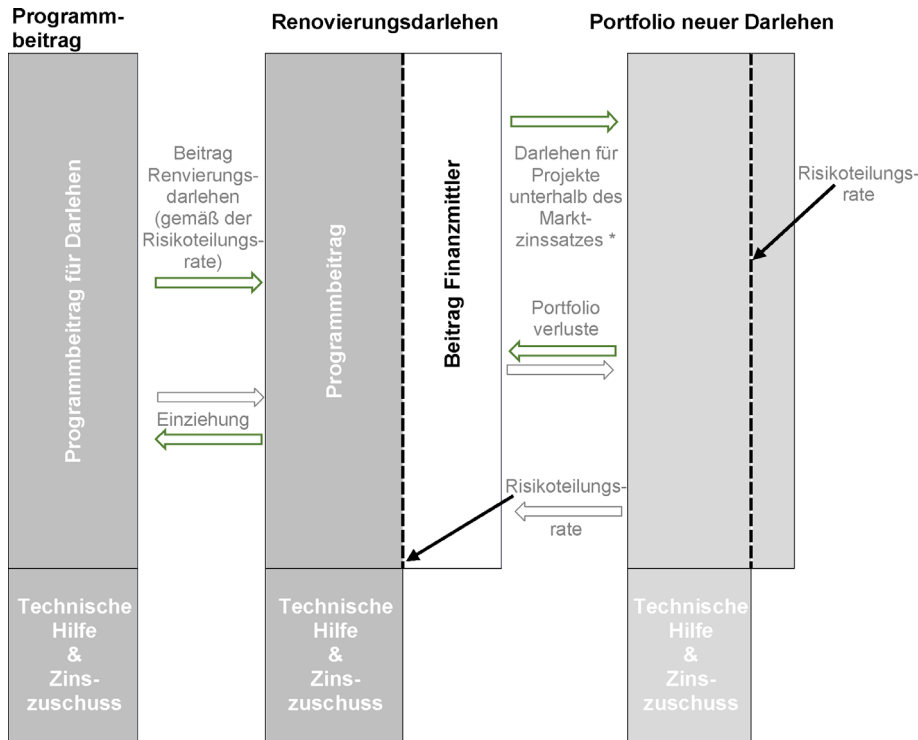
Programmbeitrag

Renovierungsdarlehen

Portfolio neuer Darlehen

Programmbeitrag für Darlehen

Beitrag Renvierungsdarlehen (gemäß der Risikoteilungsrate)

Einziehung

Programmbeitrag

Beitrag Finanzmittler

Darlehen für Projekte unterhalb des Marktzinssatzes *

Portfolio verluste

Risikoteilungsrate

Risikoteilungsrate

Technische Hilfe & Zinszuschuss

Technische Hilfe & Zinszuschuss

Technische Hilfe & Zinszuschuss